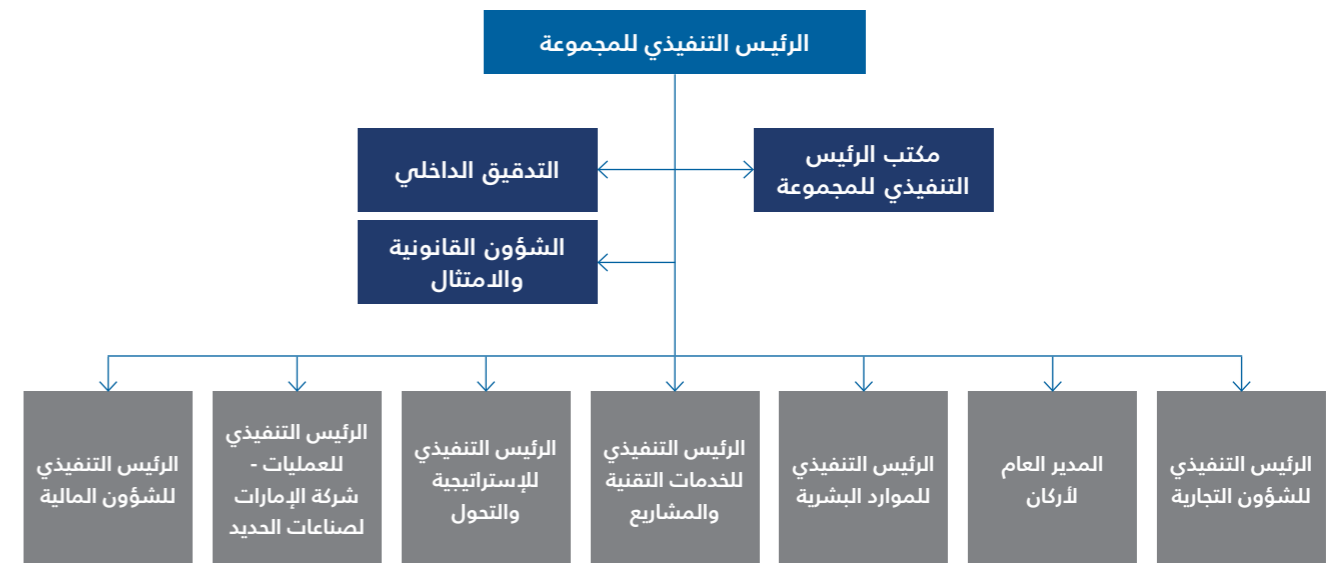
الرئيس التنفيذي للمجموعة

مكتب الرئيس التنفيذي للمجموعة

التدقيق الداخلي

الشؤون القانونية والامتثال

الرئيس التنفيذي للشؤون التجارية

المدير العام لأركان

الرئيس التنفيذي للموارد البشرية

الرئيس التنفيذي للخدمات التقنية والمشاريع

الرئيس التنفيذي للإستراتيجية والتحول

الرئيس التنفيذي للعمليات - شركة الإمارات لصناعات الحديد

الرئيس التنفيذي للشؤون المالية